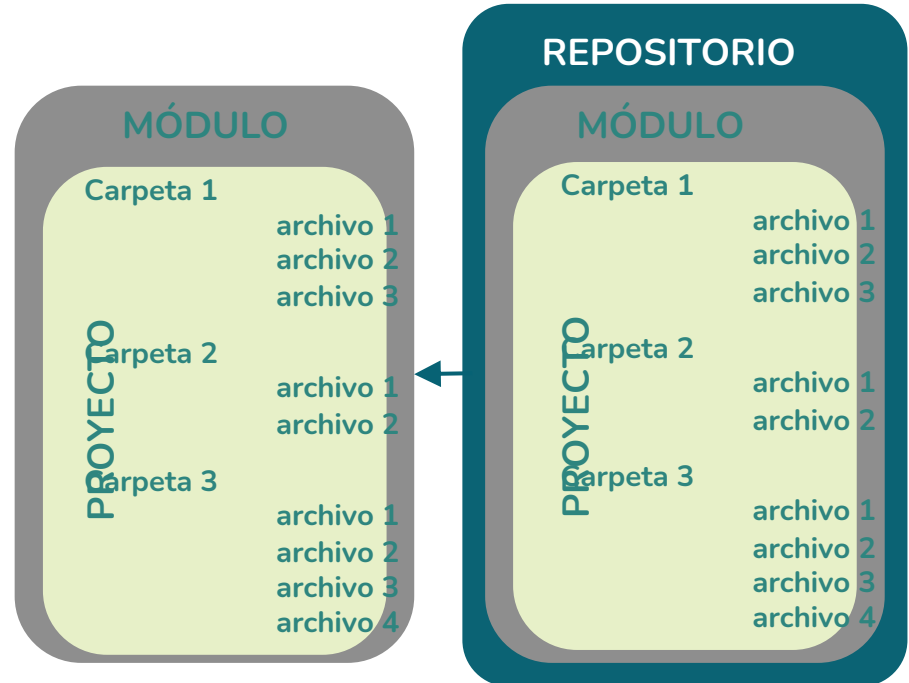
MÓDULO

PROYECTO

Carpeta 1
archivo 1
archivo 2
archivo 3

Carpeta 2
archivo 1
archivo 2

Carpeta 3
archivo 1
archivo 2
archivo 3
archivo 4

REPOSITORIO

MÓDULO

PROYECTO

Carpeta 1
archivo 1
archivo 2
archivo 3

Carpeta 2
archivo 1
archivo 2

Carpeta 3
archivo 1
archivo 2
archivo 3
archivo 4